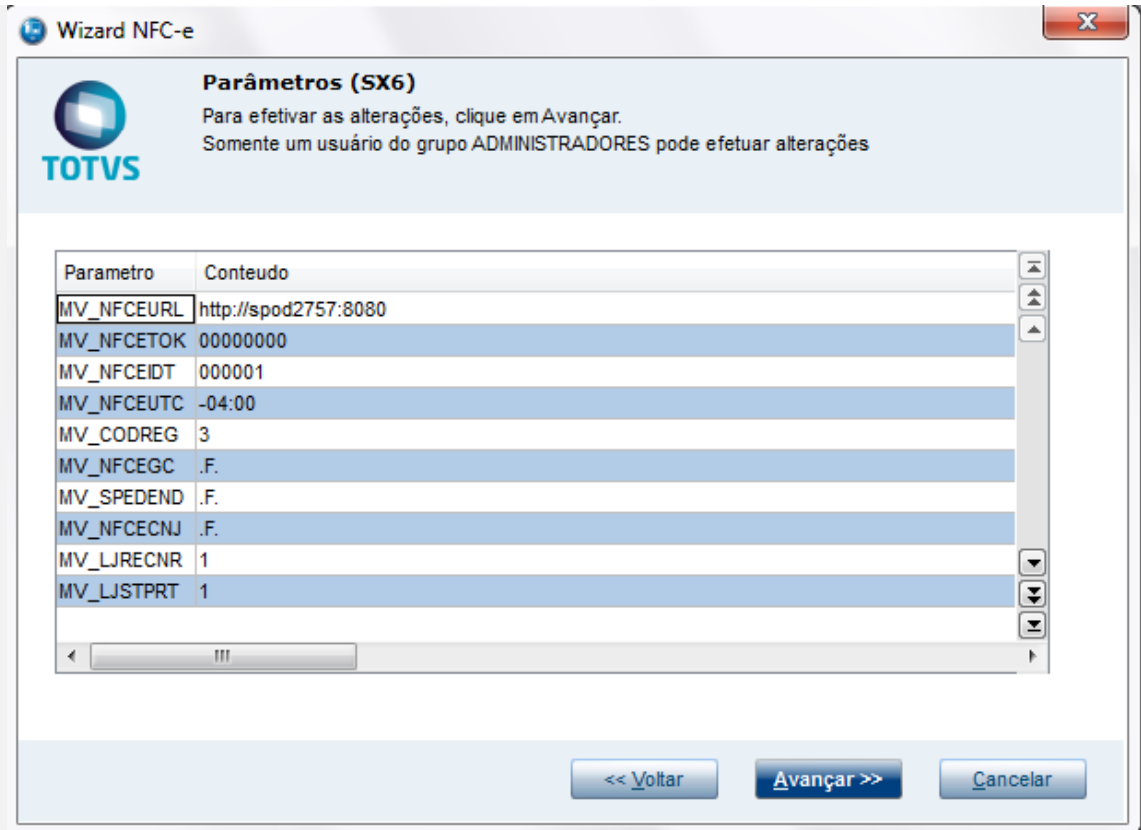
Wizard NFC-e

TOTVS

Parâmetros (SX6)

Para efetivar as alterações, clique em Avançar.
Somente um usuário do grupo ADMINISTRADORES pode efetuar alterações

| Parametro | Conteudo |
|---|---|
| MV_NFCEURL | http://spod2757:8080 |
| MV_NFCETOK | 00000000 |
| MV_NFCEIDT | 000001 |
| MV_NFCEUTC | -04:00 |
| MV_CODREG | 3 |
| MV_NFCEGC | .F. |
| MV_SPEDEND | .F. |
| MV_NFCECNJ | .F. |
| MV_LJRECNR | 1 |
| MV_LJSTPRT | 1 |

<< Voltar

Avançar >>

Cancelar